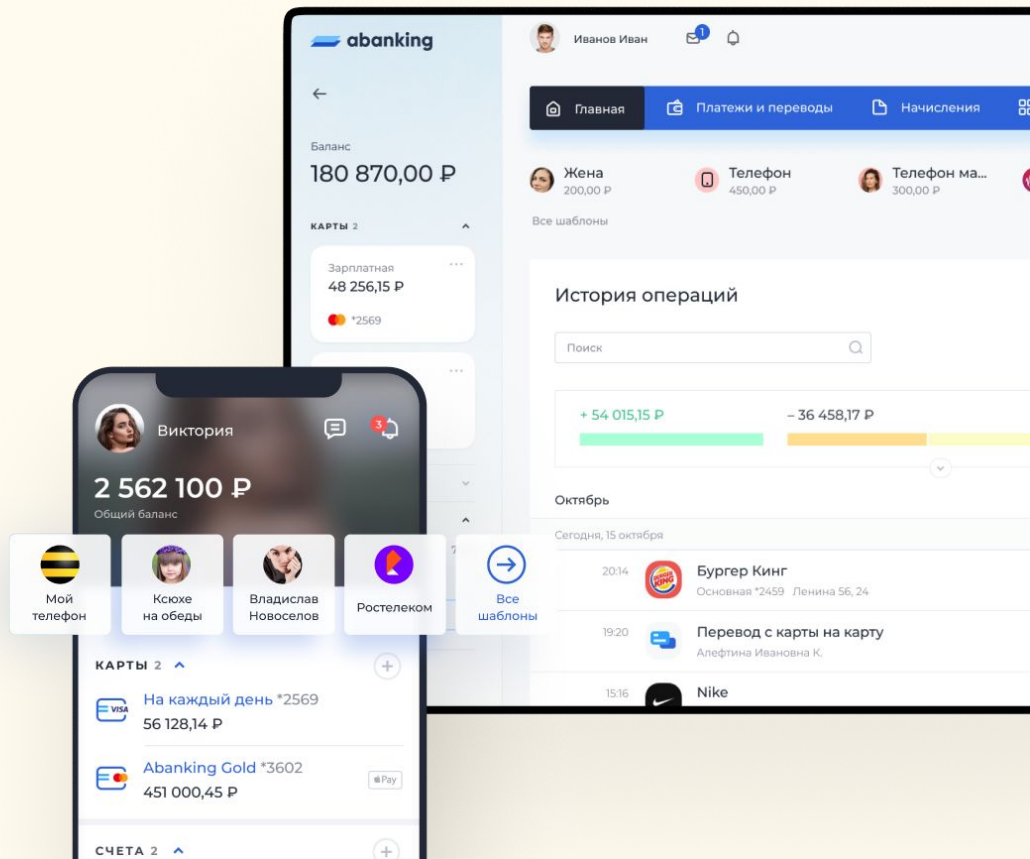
abanking

Иванов Иван 1

Главная Платежи и переводы Начисления

Баланс
180 870,00 ₽

КАРТЫ 2

Зарплатная
48 256,15 ₽
*2569

Жена 200,00 ₽
Телефон 450,00 ₽
Телефон ма... 300,00 ₽

Все шаблоны

История операций

Поиск

+ 54 015,15 ₽
– 36 458,17 ₽

Октябрь

Сегодня, 15 октября

20:14 Бургер Кинг
Основная *2459 Ленина 56, 24

19:20 Перевод с карты на карту
Алефтина Ивановна К.

15:16 Nike

Виктория 3

2 562 100 ₽
Общий баланс

Мой телефон
Ксюхе на обеды
Владислав Новоселов
Ростелеком
Все шаблоны

КАРТЫ 2

На каждый день *2569
56 128,14 ₽

Abanking Gold *3602
451 000,45 ₽
Pay

СЧЕТА 2